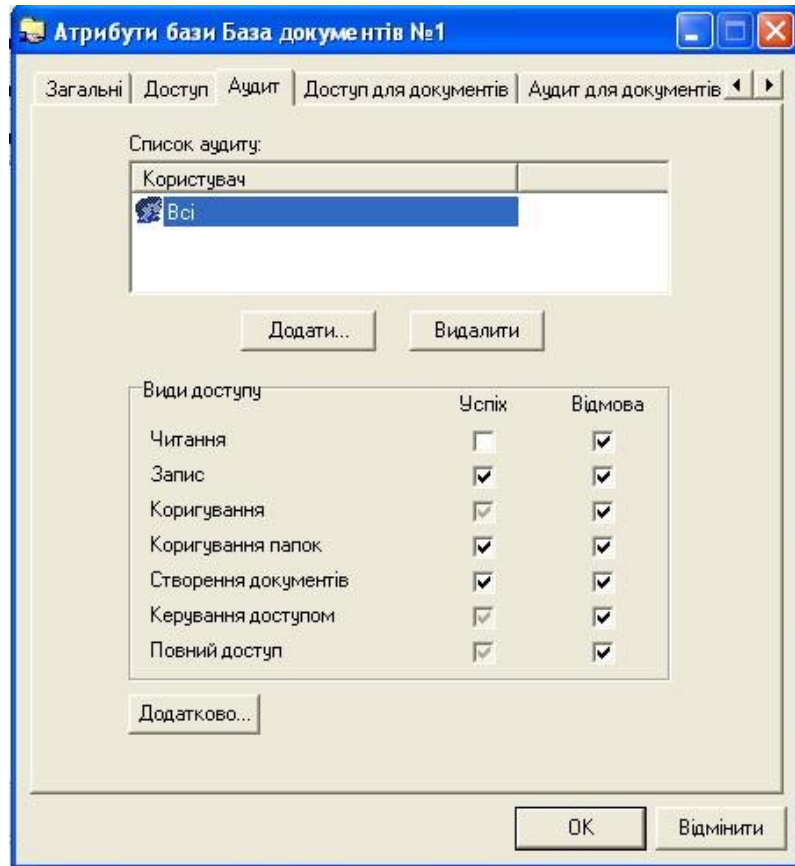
Атрибути бази База документів №1

Загальні | Доступ | Аудит | Доступ для документів | Аудит для документів

Список аудиту:

| Користувач | |
|---|---|
| Всі | |

Додати... Видалити

Види доступу

| | Успіх | Відмова |
|---|---|---|
| Читання | ☐ | ☑ |
| Запис | ☑ | ☑ |
| Коригування | ☑ | ☑ |
| Коригування папок | ☑ | ☑ |
| Створення документів | ☑ | ☑ |
| Керування доступом | ☑ | ☑ |
| Повний доступ | ☑ | ☑ |

Додатково...

OK Відмінити